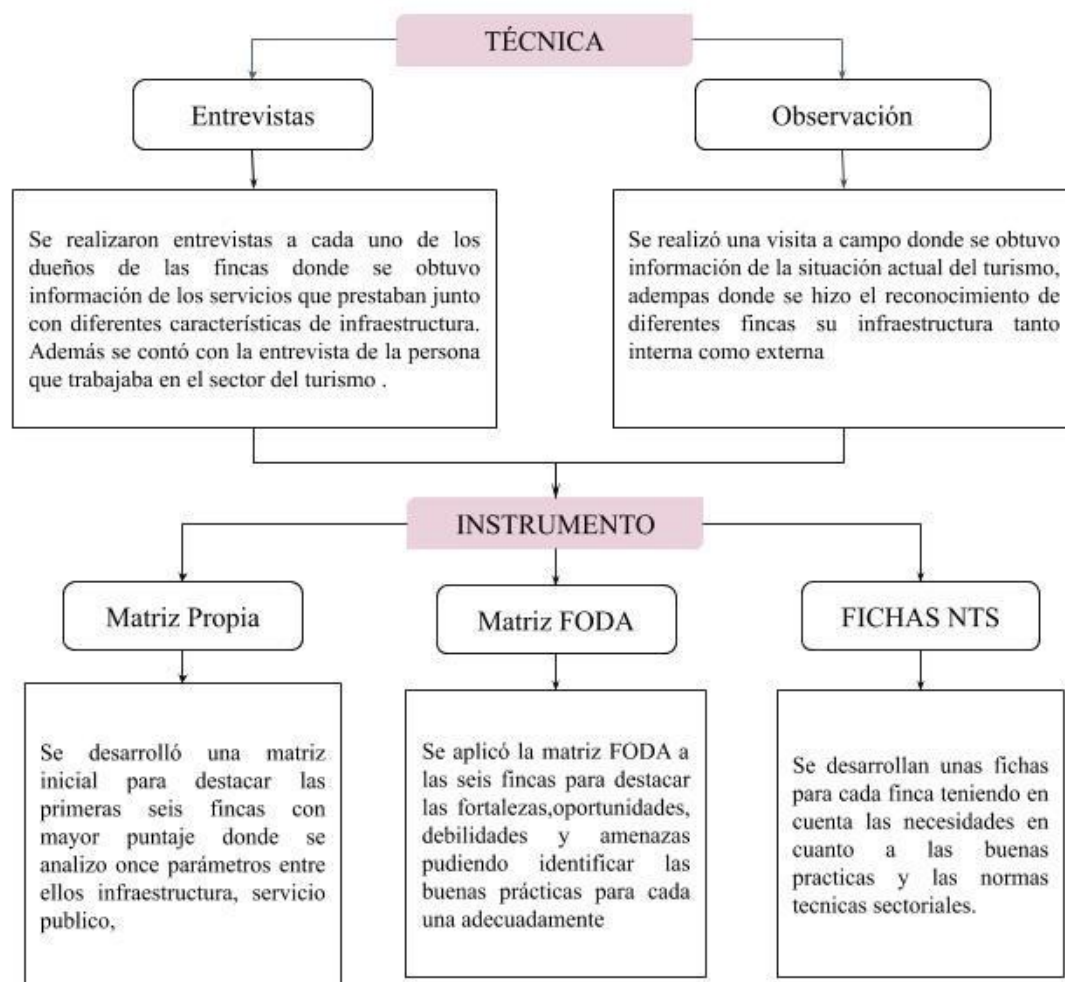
TÉCNICA

Entrevistas

Observación

Se realizaron entrevistas a cada uno de los dueños de las fincas donde se obtuvo información de los servicios que prestaban junto con diferentes características de infraestructura. Además se contó con la entrevista de la persona que trabajaba en el sector del turismo .

Se realizó una visita a campo donde se obtuvo información de la situación actual del turismo, adempas donde se hizo el reconocimiento de diferentes fincas su infraestructura tanto interna como externa

INSTRUMENTO

Matriz Propia

Matriz FODA

FICHAS NTS

Se desarrolló una matriz inicial para destacar las primeras seis fincas con mayor puntaje donde se analizo once parámetros entre ellos infraestructura, servicio publico,

Se aplicó la matriz FODA a las seis fincas para destacar las fortalezas,oportunidades, debilidades y amenazas pudiendo identificar las buenas prácticas para cada una adecuadamente

Se desarrollan unas fichas para cada finca teniendo en cuenta las necesidades en cuanto a las buenas practicas y las normas tecnicas sectoriales.